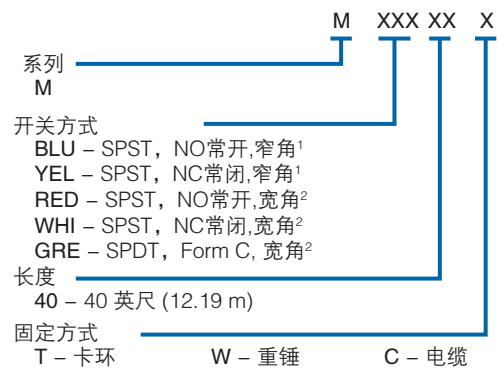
M XXX XX X

系列
M

开关方式
BLU – SPST，NO常开,窄角$^1$
YEL – SPST，NC常闭,窄角$^1$
RED – SPST，NO常开,宽角$^2$
WHI – SPST，NC常闭,宽角$^2$
GRE – SPDT，Form C, 宽角$^2$

长度
40 – 40 英尺 (12.19 m)

固定方式
T – 卡环 W – 重锤 C – 电缆